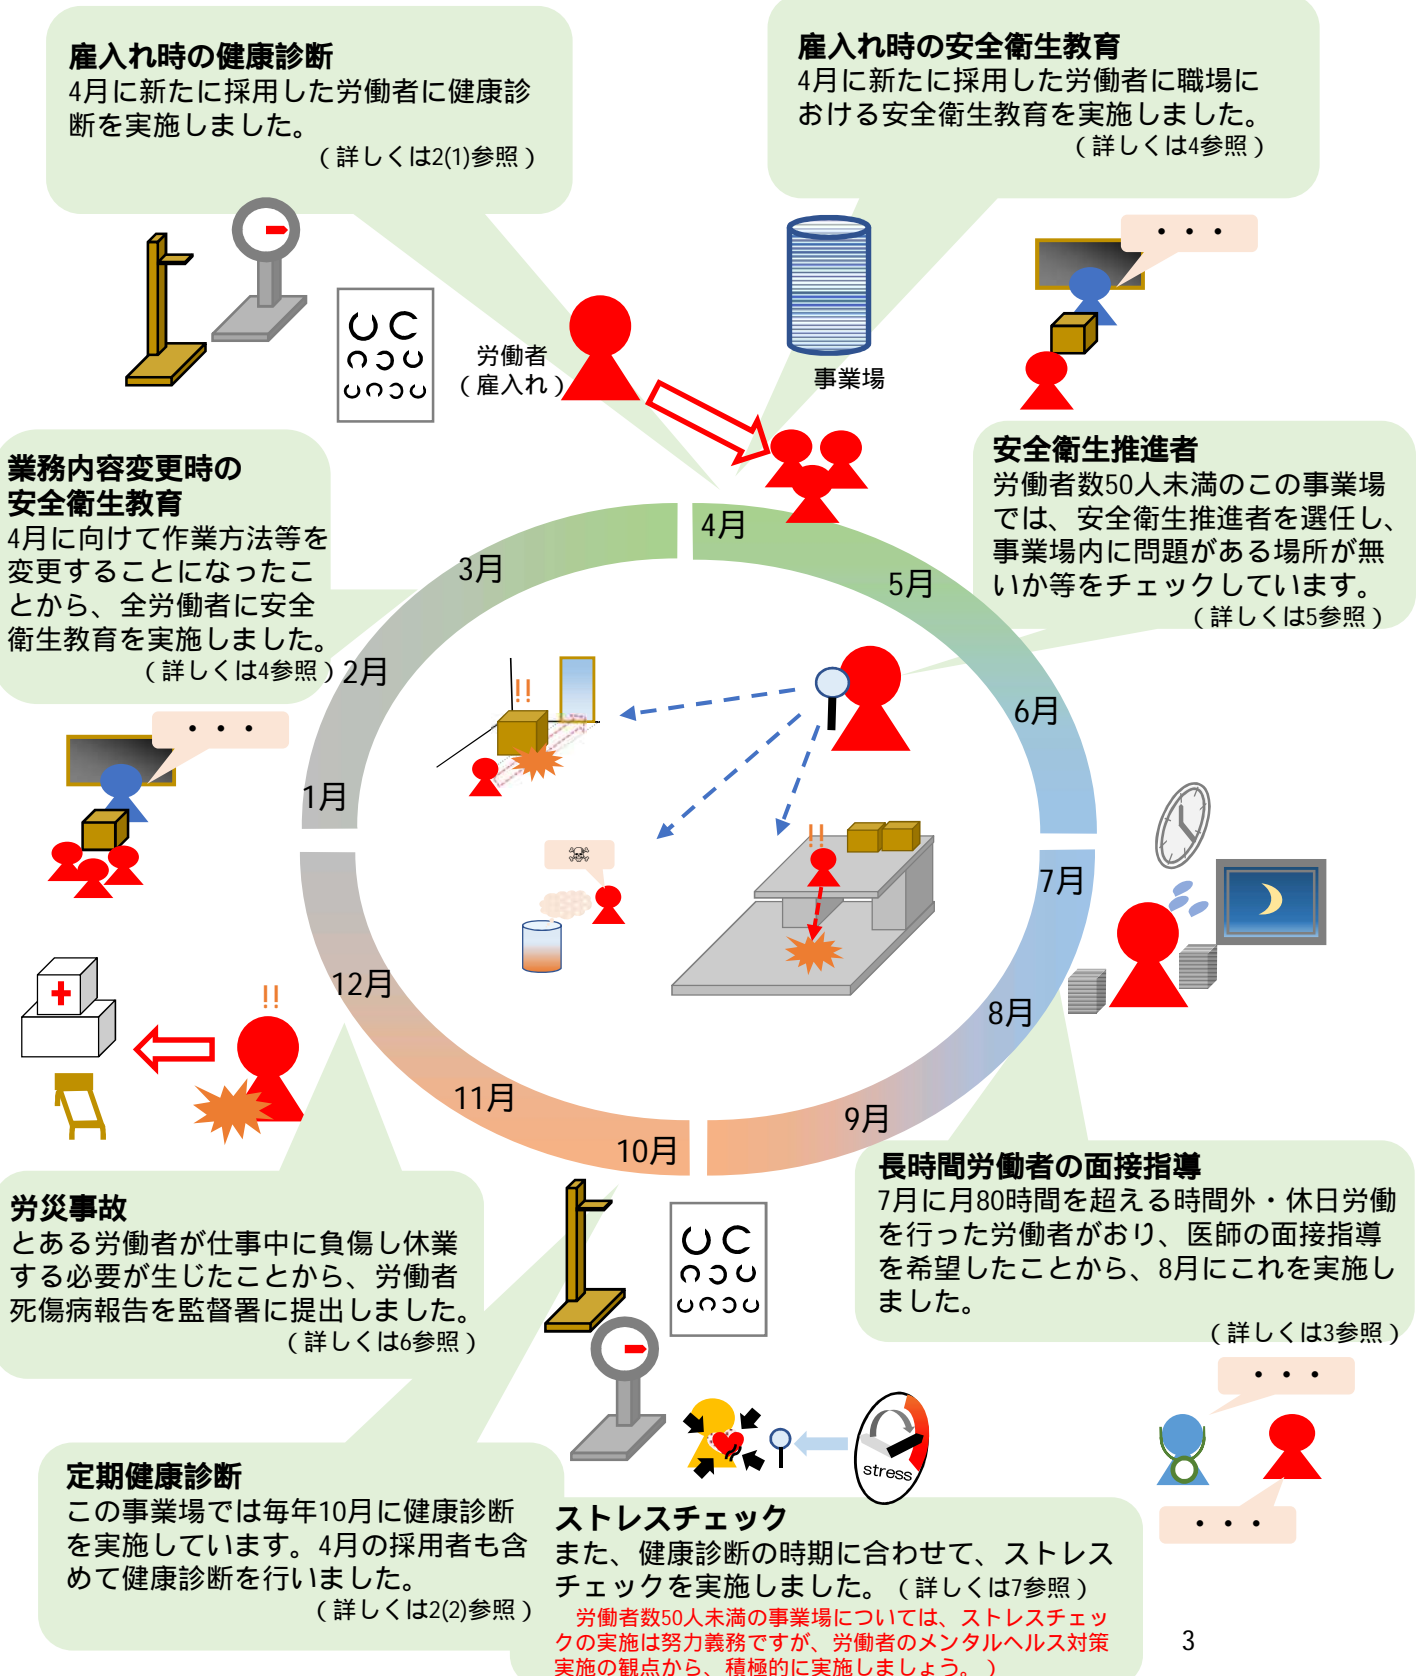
雇入れ時の健康診断
4月に新たに採用した労働者に健康診断を実施しました。
（詳しくは2(1)参照）

雇入れ時の安全衛生教育
4月に新たに採用した労働者に職場における安全衛生教育を実施しました。
（詳しくは4参照）

・・・

労働者
（雇入れ）

事業場

業務内容変更時の安全衛生教育
4月に向けて作業方法等を変更することになったことから、全労働者に安全衛生教育を実施しました。
（詳しくは4参照）

安全衛生推進者
労働者数50人未満のこの事業場では、安全衛生推進者を選任し、事業場内に問題がある場所が無いか等をチェックしています。
（詳しくは5参照）

4月
5月
6月
7月
8月
9月
10月
11月
12月
1月
2月
3月

・・・

!!

!!

!!

!!

長時間労働者の面接指導
7月に月80時間を超える時間外・休日労働を行った労働者がおり、医師の面接指導を希望したことから、8月にこれを実施しました。
（詳しくは3参照）

労災事故
とある労働者が仕事中に負傷し休業する必要が生じたことから、労働者死傷病報告を監督署に提出しました。
（詳しくは6参照）

・・・

stress

・・・

定期健康診断
この事業場では毎年10月に健康診断を実施しています。4月の採用者も含めて健康診断を行いました。
（詳しくは2(2)参照）

ストレスチェック
また、健康診断の時期に合わせて、ストレスチェックを実施しました。（詳しくは7参照）
（労働者数50人未満の事業場については、ストレスチェックの実施は努力義務ですが、労働者のメンタルヘルス対策実施の観点から、積極的に実施しましょう。）

3